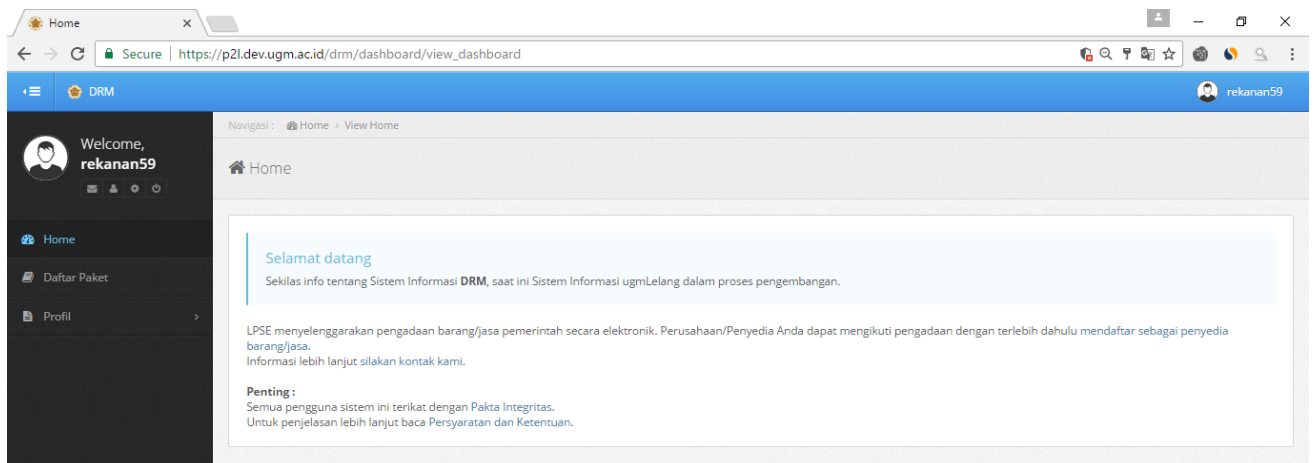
Home ×

Secure | https://p2l.dev.ugm.ac.id/drm/dashboard/view_dashboard

DRM

rekanan59

Welcome,
rekanan59

Home

Daftar Paket

Profil

Navigasi : Home › View Home

Home

Selamat datang

Sekilas info tentang Sistem Informasi **DRM**, saat ini Sistem Informasi ugmLelang dalam proses pengembangan.

LPSE menyelenggarakan pengadaan barang/jasa pemerintah secara elektronik. Perusahaan/Penyedia Anda dapat mengikuti pengadaan dengan terlebih dahulu mendaftar sebagai penyedia barang/jasa.
Informasi lebih lanjut silakan kontak kami.

**Penting :**
Semua pengguna sistem ini terikat dengan Pakta Integritas.
Untuk penjelasan lebih lanjut baca Persyaratan dan Ketentuan.